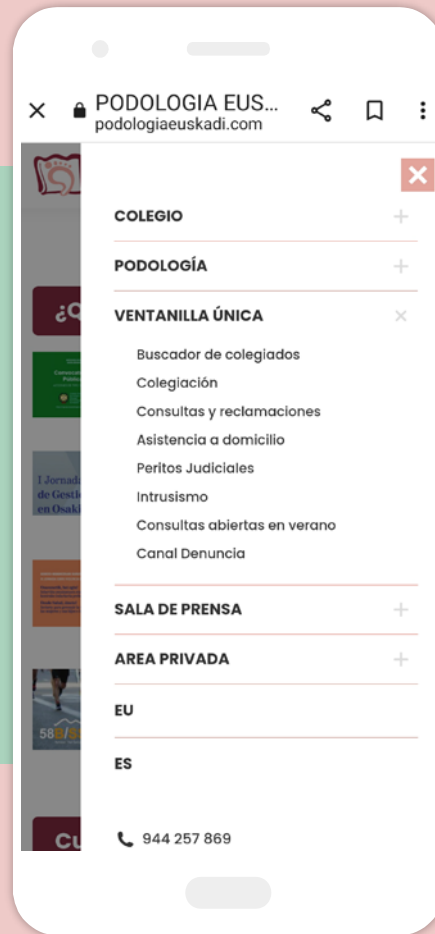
PODOLOGIA EUS...
podologiaeuskadi.com

COLEGIO

PODOLOGÍA

VENTANILLA ÚNICA

Buscador de colegiados
Colegiación
Consultas y reclamaciones
Asistencia a domicilio
Peritos Judiciales
Intrusismo
Consultas abiertas en verano
Canal Denuncia

SALA DE PRENSA

AREA PRIVADA

EU

ES

944 257 869